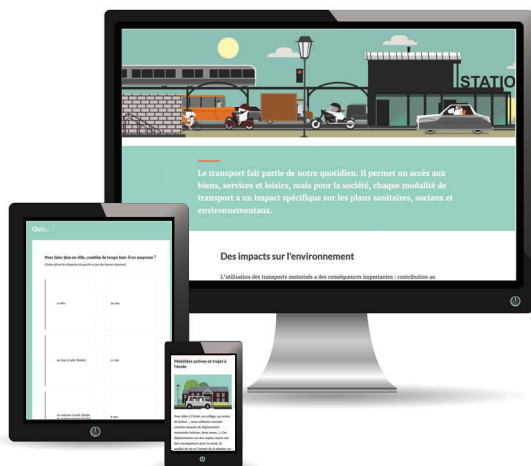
STATIO

Le transport fait partie de notre quotidien. Il permet un accès aux biens, services et loisirs, mais pour la société, chaque modalité de transport a un impact spécifique sur les plans sanitaires, sociaux et environnementaux.

Des impacts sur l'environnement

L'utilisation des transports motorisés a des conséquences importantes : contribution au

Quiz

Pour faire 3km en ville, combien de temps faut-il en moyenne ?

(Faites glisser la réponse de gauche en face des bonnes réponses)

A vélo

En bus (trafic fluide)

En voiture (trafic fluide

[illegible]

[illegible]

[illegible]

Mobilités actives et trajet à l'école

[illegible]